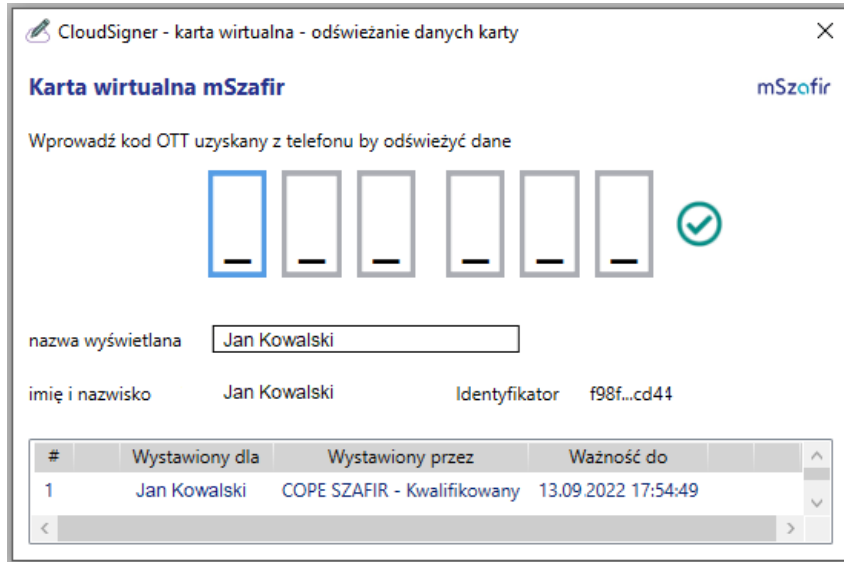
CloudSigner - karta wirtualna - odświeżanie danych karty
×

Karta wirtualna mSzafir
mSzafir

Wprowadź kod OTT uzyskany z telefonu by odświeżyć dane

nazwa wyświetlana Jan Kowalski

imię i nazwisko Jan Kowalski Identyfikator f98f...cd44

| # | Wystawiony dla | Wystawiony przez | Ważność do |
|---|---|---|---|
| 1 | Jan Kowalski | COPE SZAFIR - Kwalifikowany | 13.09.2022 17:54:49 |